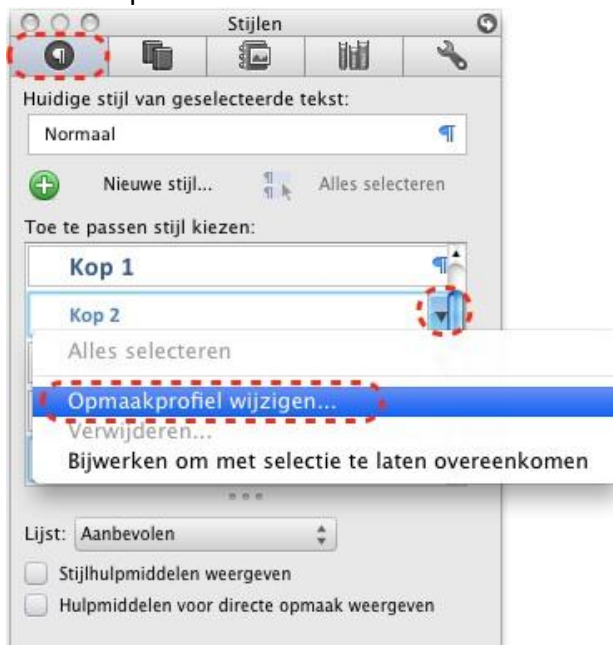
Stijlen

Huidige stijl van geselecteerde tekst:

Normaal ¶

Nieuwe stijl...

Alles selecteren

Toe te passen stijl kiezen:

Kop 1 ¶

Kop 2

Alles selecteren

Opmaakprofiel wijzigen...

Verwijderen...

Bijwerken om met selectie te laten overeenkomen

Lijst: Aanbevolen

Stijlhulpmiddelen weergeven

Hulpmiddelen voor directe opmaak weergeven